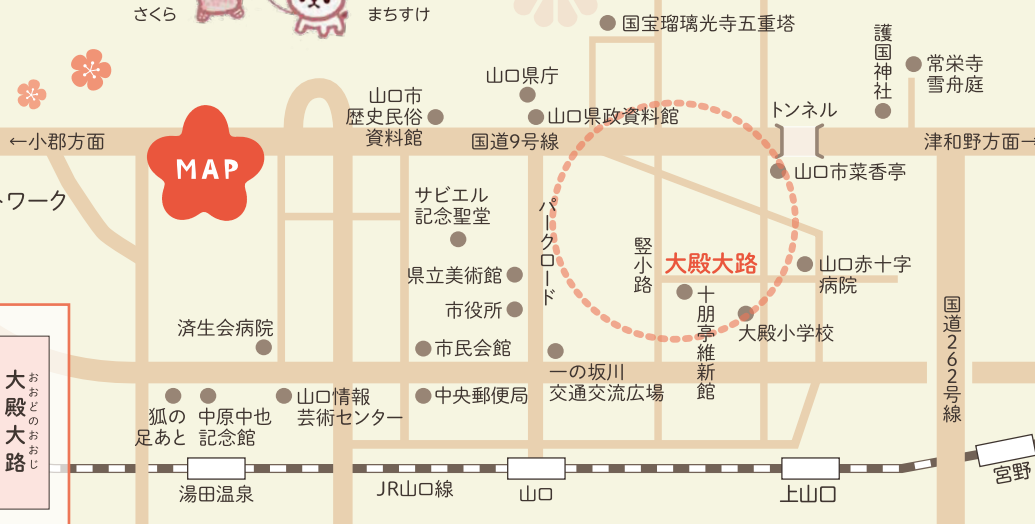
さくら
まちすけ
国宝瑠璃光寺五重塔
護国神社
常栄寺雪舟庭
山口県庁
山口市歴史民俗資料館
山口県政資料館
トンネル
←小郡方面
MAP
国道9号線
津和野方面→
山口市菜香亭
トワーク
サビエル記念聖堂
パークロード
竪小路
大殿大路
山口赤十字病院
県立美術館
市役所
十朋亭維新館
大殿小学校
国道262号線
済生会病院
市民会館
一の坂川交通交流広場
大殿大路
おおどのおおじ
狐の足あと
中原中也記念館
山口情報芸術センター
中央郵便局
湯田温泉
JR山口線
山口
上山口
宮野